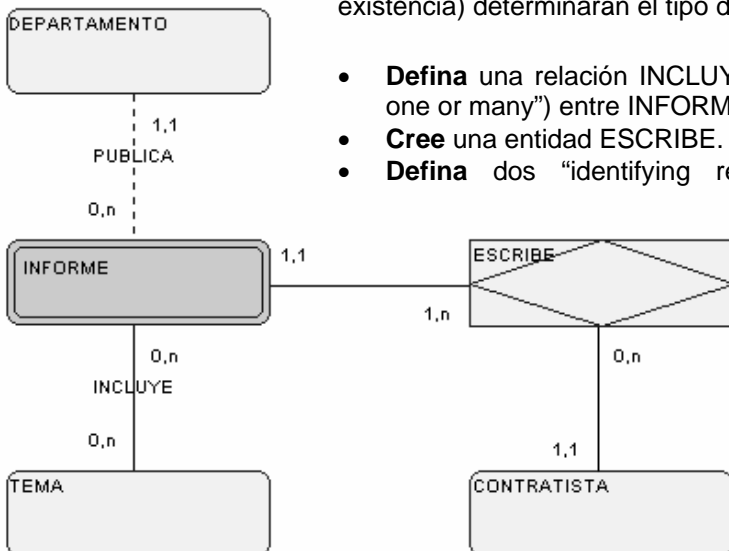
existencia) determinarán el tipo d

- **Defina** una relación INCLUY one or many") entre INFORM
- **Cree** una entidad ESCRIBE.
- **Defina** dos "identifying re

DEPARTAMENTO

1,1

PUBLICA

0,n

INFORME

1,1

ESCRIBE

1,n

0,n

INCLUYE

0,n

0,n

1,1

TEMA

CONTRATISTA